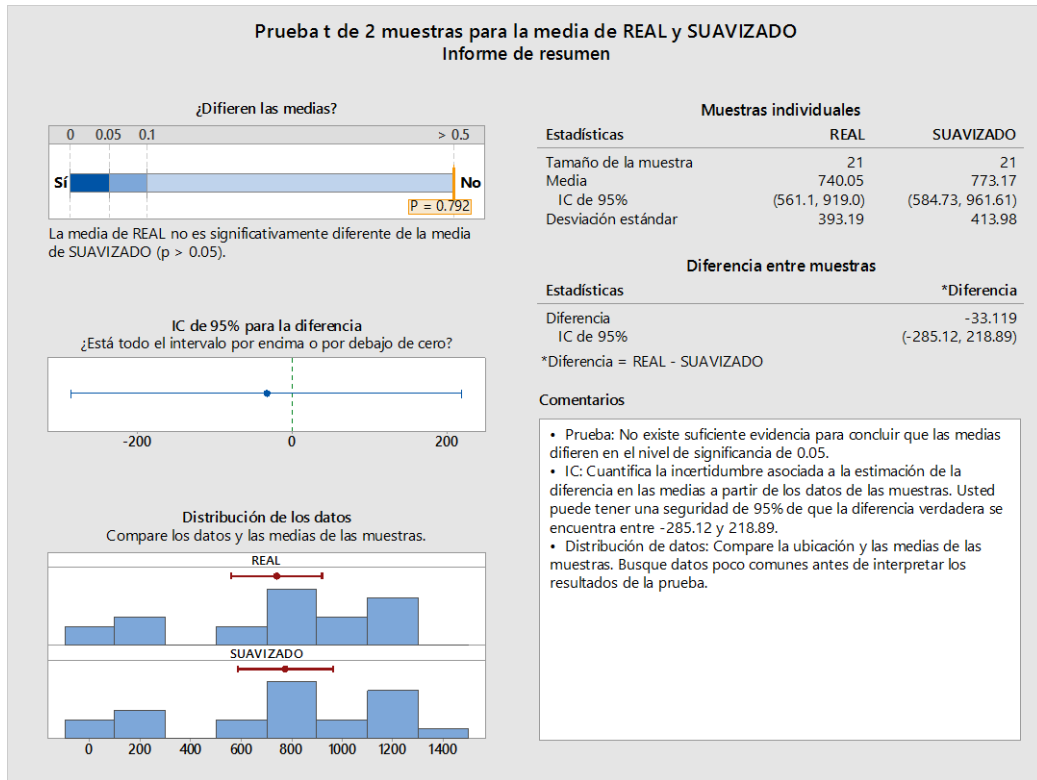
Prueba t de 2 muestras para la media de REAL y SUAVIZADO
Informe de resumen

¿Difieren las medias?

0 0.05 0.1 > 0.5

Sí No

P = 0.792

La media de REAL no es significativamente diferente de la media de SUAVIZADO (p > 0.05).

IC de 95% para la diferencia
¿Está todo el intervalo por encima o por debajo de cero?

-200 0 200

Distribución de los datos
Compare los datos y las medias de las muestras.

REAL

SUAVIZADO

0 200 400 600 800 1000 1200 1400

Muestras individuales

| Estadísticas | REAL | SUAVIZADO |
|---|---|---|
| Tamaño de la muestra | 21 | 21 |
| Media | 740.05 | 773.17 |
| IC de 95% | (561.1, 919.0) | (584.73, 961.61) |
| Desviación estándar | 393.19 | 413.98 |

Diferencia entre muestras

| Estadísticas | *Diferencia |
|---|---|
| Diferencia | -33.119 |
| IC de 95% | (-285.12, 218.89) |

*Diferencia = REAL - SUAVIZADO

Comentarios

• Prueba: No existe suficiente evidencia para concluir que las medias difieren en el nivel de significancia de 0.05.
• IC: Cuantifica la incertidumbre asociada a la estimación de la diferencia en las medias a partir de los datos de las muestras. Usted puede tener una seguridad de 95% de que la diferencia verdadera se encuentra entre -285.12 y 218.89.
• Distribución de datos: Compare la ubicación y las medias de las muestras. Busque datos poco comunes antes de interpretar los resultados de la prueba.